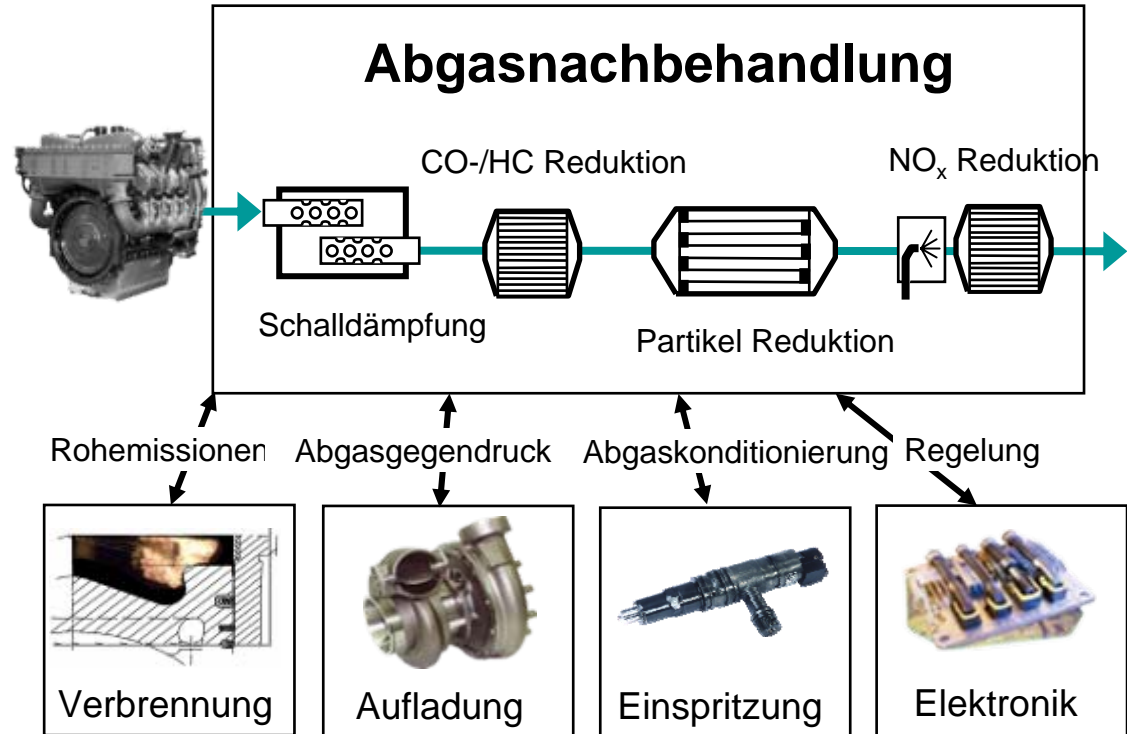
Abgasnachbehandlung

CO-/HC Reduktion

$NO_x$ Reduktion

Schalldämpfung

Partikel Reduktion

Rohemissionen

Abgasgegendruck

Abgaskonditionierung

Regelung

Verbrennung

Aufladung

Einspritzung

Elektronik